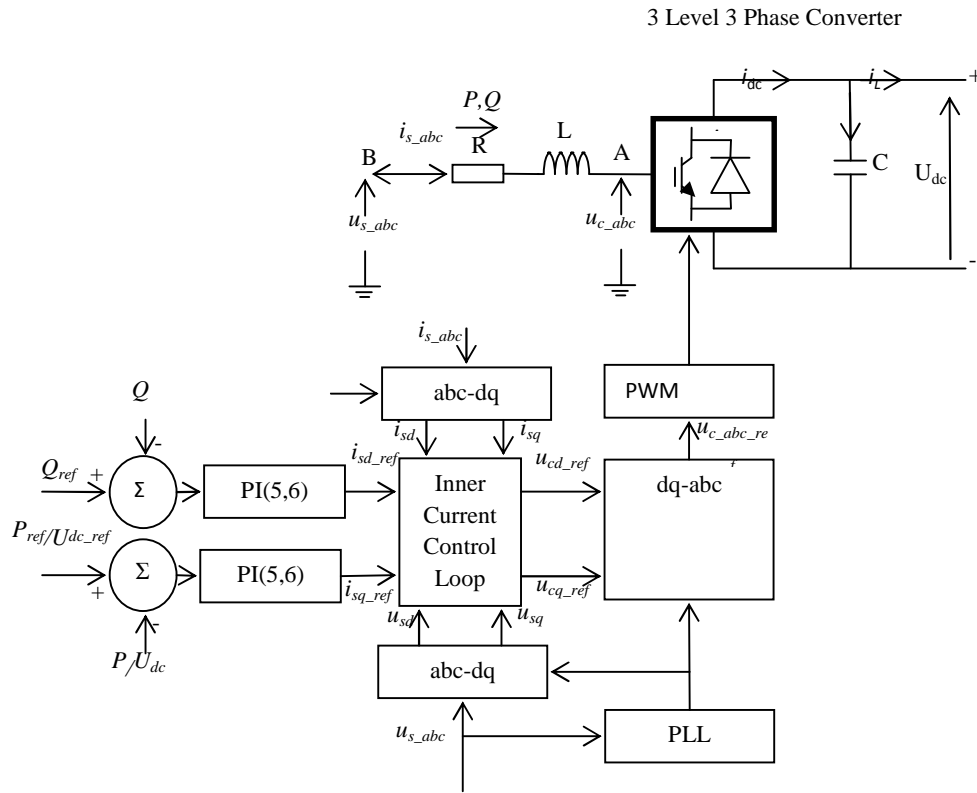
3 Level 3 Phase Converter

$i_{dc}$ $i_L$ + C $U_{dc}$ -

$P,Q$

$i_{s\_abc}$ L

B R A

$u_{s\_abc}$ $u_{c\_abc}$

$i_{s\_abc}$

abc-dq

PWM

$Q$

-

$i_{sd}$ $i_{sq}$ $u_{c\_abc\_re}$

$i_{sd\_ref}$ $u_{cd\_ref}$

$Q_{ref}$ + Σ PI(5,6) Inner Current Control Loop dq-abc

$P_{ref}/U_{dc\_ref}$

Σ PI(5,6) $i_{sq\_ref}$ $u_{cq\_ref}$

+

-

$u_{sd}$ $u_{sq}$

$P/U_{dc}$

abc-dq

$u_{s\_abc}$ PLL